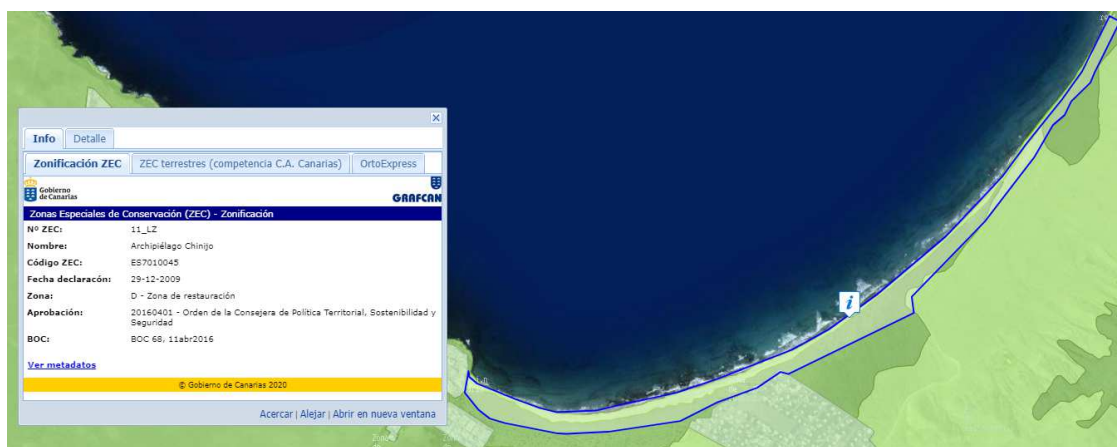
Info | Detalle

Zonificación ZEC | ZEC terrestres (competencia C.A. Canarias) | OrtoExpress

Gobierno de Canarias

GRAFCAN

Zonas Especiales de Conservación (ZEC) - Zonificación

| | |
|---|---|
| Nº ZEC: | 11_LZ |
| Nombre: | Archipiélago Chinijo |
| Código ZEC: | ES7010045 |
| Fecha declaracón: | 29-12-2009 |
| Zona: | D - Zona de restauración |
| Aprobación: | 20160401 - Orden de la Consejera de Política Territorial, Sostenibilidad y Seguridad |
| BOC: | BOC 68, 11abr2016 |

Ver metadatos

© Gobierno de Canarias 2020

Acercar | Alejar | Abrir en nueva ventana